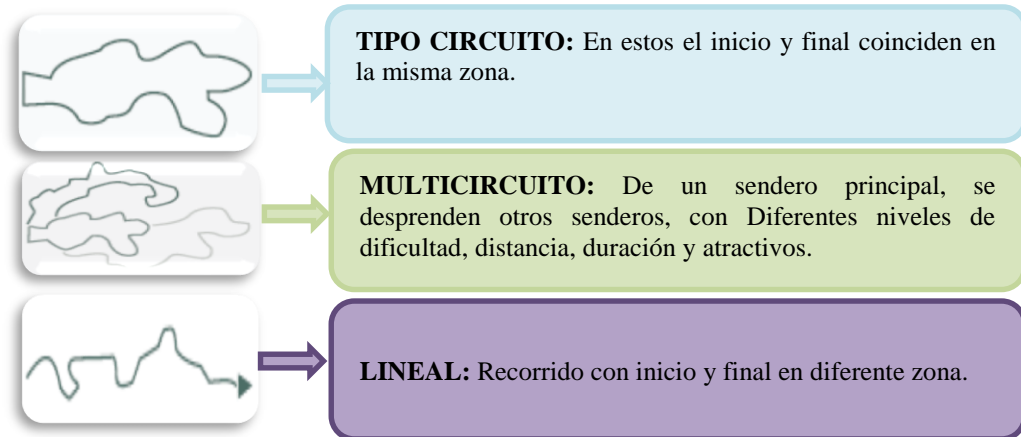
**TIPO CIRCUITO:** En estos el inicio y final coinciden en la misma zona.

**MULTICIRCUITO:** De un sendero principal, se desprenden otros senderos, con Diferentes niveles de dificultad, distancia, duración y atractivos.

**LINEAL:** Recorrido con inicio y final en diferente zona.